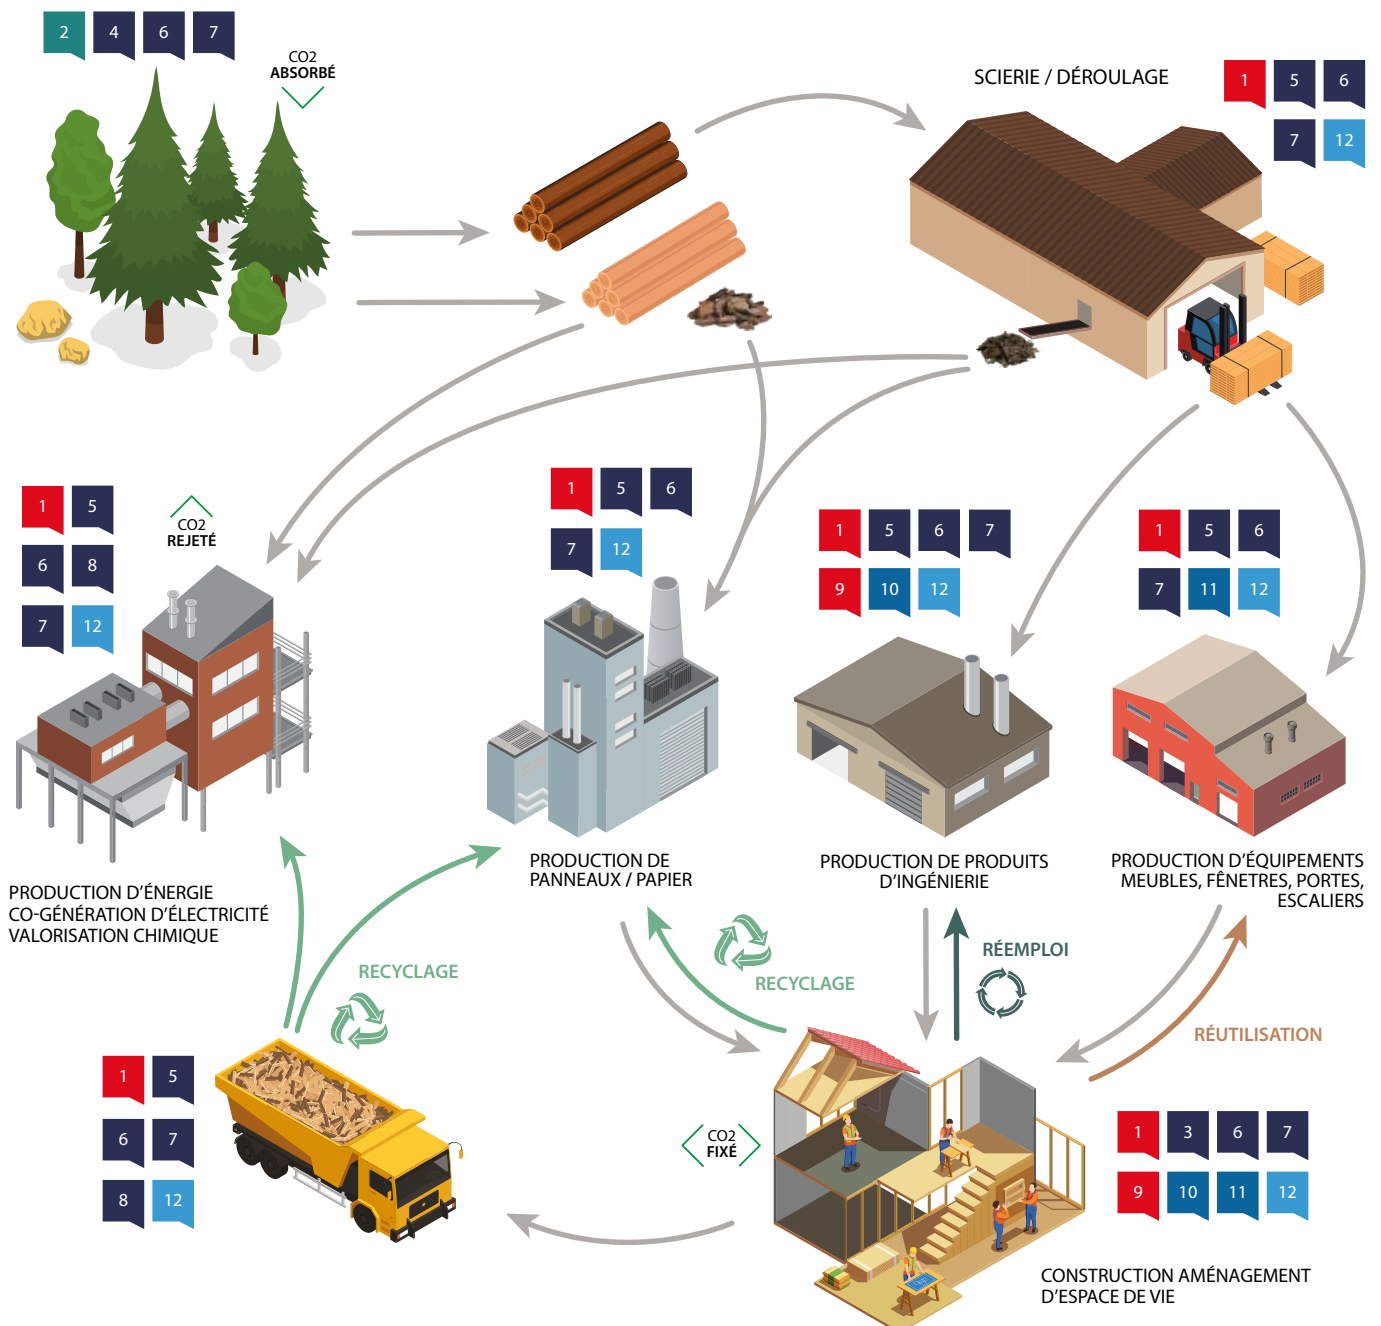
2 4 6 7

CO2
ABSORBÉ

SCIERIE / DÉROULAGE

1 5 6
7 12

1 5
6 8
7 12

CO2
REJETÉ

1 5 6
7 12

1 5 6 7
9 10 12

1 5 6
7 11 12

PRODUCTION D'ÉNERGIE
CO-GÉNÉRATION D'ÉLECTRICITÉ
VALORISATION CHIMIQUE

PRODUCTION DE
PANNEAUX / PAPIER

PRODUCTION DE PRODUITS
D'INGÉNIERIE

PRODUCTION D'ÉQUIPEMENTS
MEUBLES, FÊNETRES, PORTES,
ESCALIERS

RECYCLAGE

RECYCLAGE

RÉEMPLOI

RÉUTILISATION

1 5
6 7
8 12

CO2
FIXÉ

1 3 6 7
9 10 11 12

CONSTRUCTION AMÉNAGEMENT
D'ESPACE DE VIE